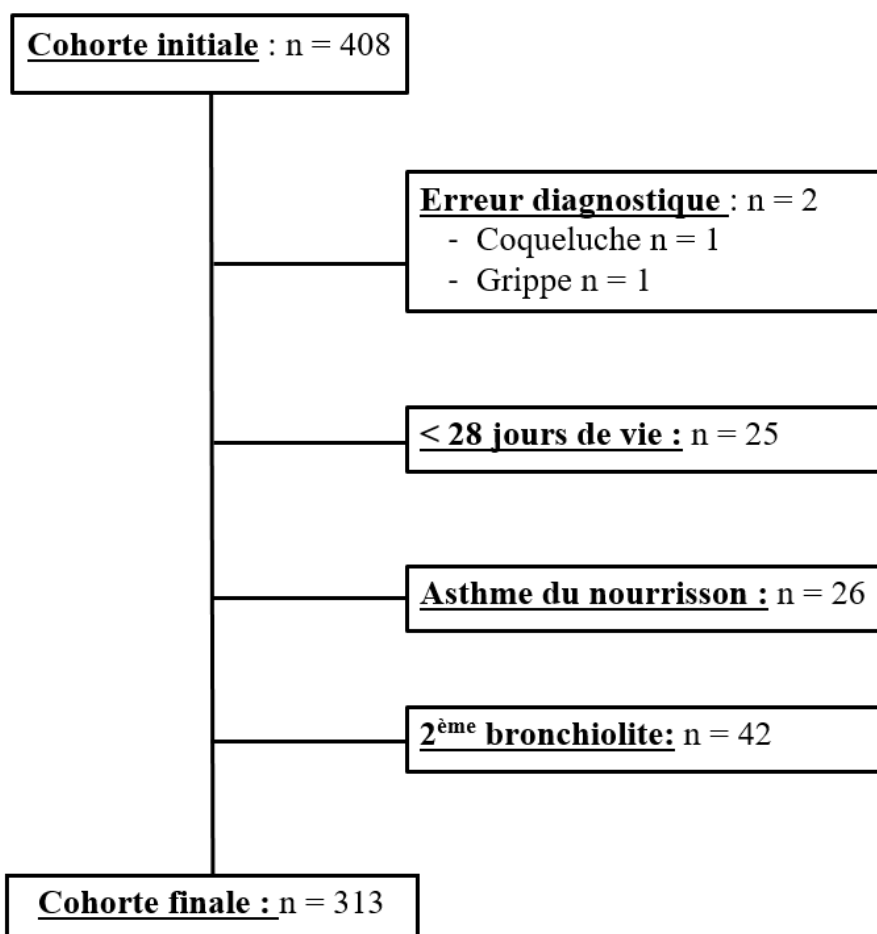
Cohorte initiale : n = 408

Erreur diagnostique : n = 2
- Coqueluche n = 1
- Grippe n = 1

< 28 jours de vie : n = 25

Asthme du nourrisson : n = 26

2$^{ème}$ bronchiolite: n = 42

Cohorte finale : n = 313